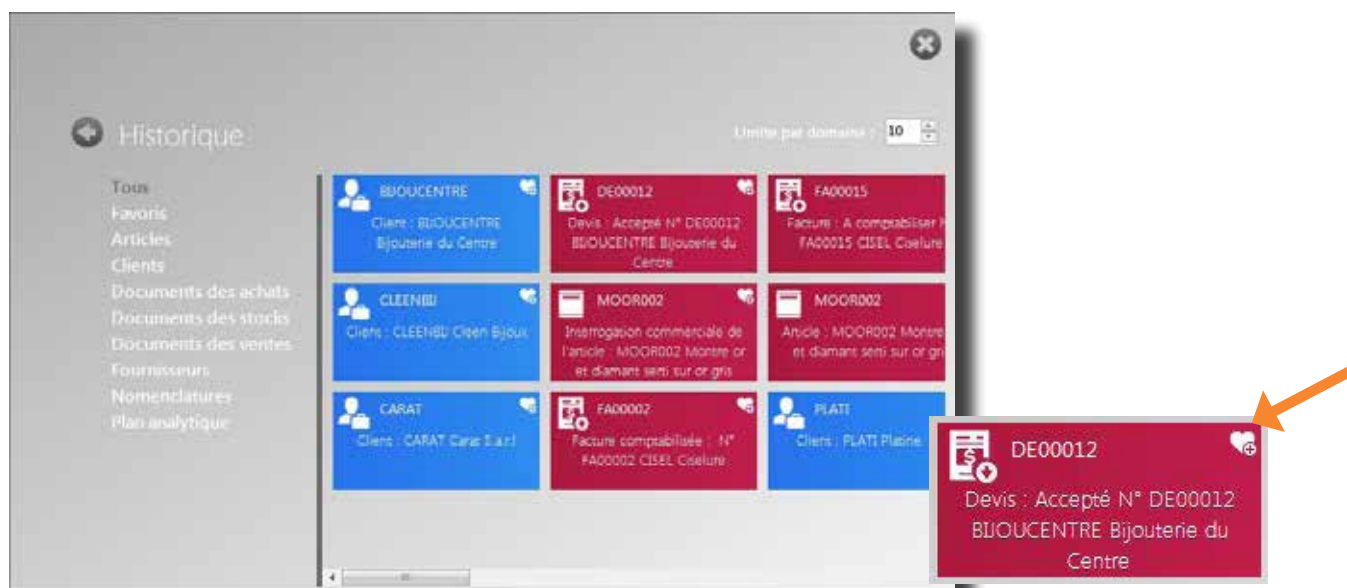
Historique

Limite par domaine : 10

Tous
Favoris
Articles
Clients
Documents des achats
Documents des stocks
Documents des ventes
Fournisseurs
Nomenclatures
Plan analytique

BIJOUCENTRE
Client : BIJOUCENTRE Bijouterie du Centre

DE00012
Devis : Accepté N° DE00012 BIJOUCENTRE Bijouterie du Centre

FA00015
Facture : A comptabiliser N° FA00015 CISEL Ciselure

CLEENBIJ
Clients : CLEENBIJ Cleen Bijoux

MOOR002
Interrogation commerciale de l'article : MOOR002 Montre or et diamant serti sur or gris

MOOR002
Article : MOOR002 Montre or et diamant serti sur or gris

CARAT
Clients : CARAT Carat S.a.r.l

FA00002
Facture comptabilisée : N° FA00002 CISEL Ciselure

PLATI
Clients : PLATI Platine

DE00012
Devis : Accepté N° DE00012 BIJOUCENTRE Bijouterie du Centre